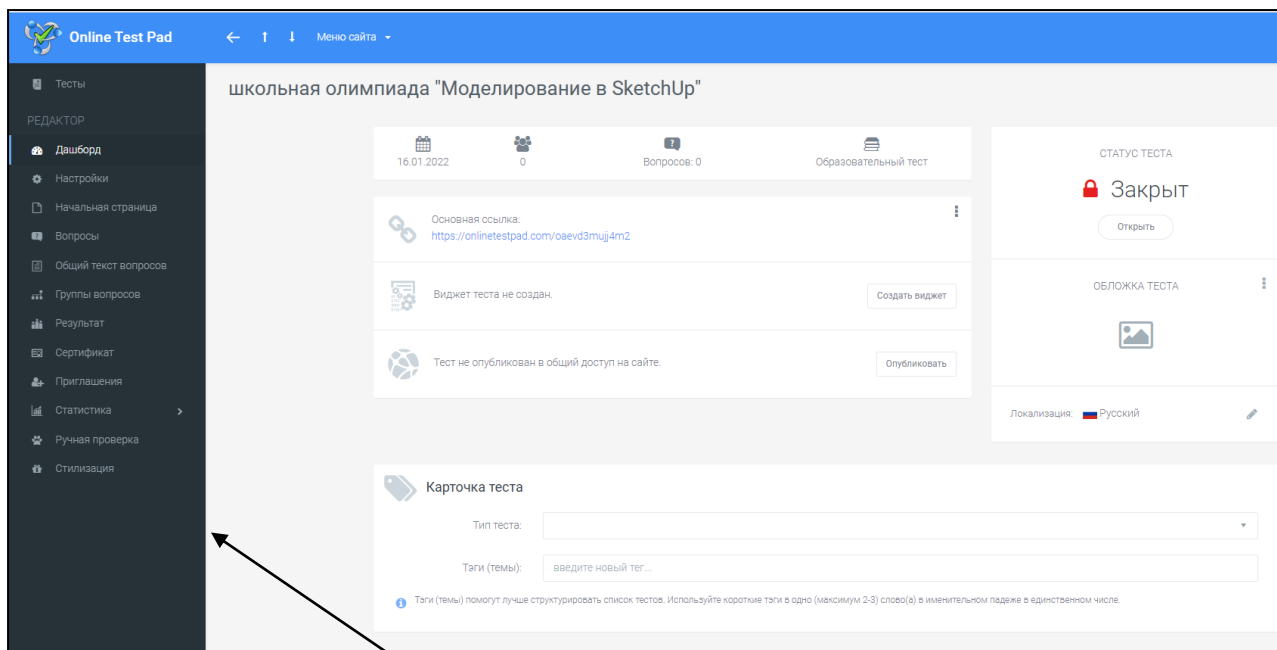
Online Test Pad

Меню сайта

Тесты

РЕДАКТОР

Дашборд

Настройки

Начальная страница

Вопросы

Общий текст вопросов

Группы вопросов

Результат

Сертификат

Приглашения

Статистика

Ручная проверка

Стилизация

школьная олимпиада "Моделирование в SketchUp"

16.01.2022

0

Вопросов: 0

Образовательный тест

Основная ссылка:
https://onlinetestpad.com/oaevd3mujj4m2

Виджет теста не создан.

Создать виджет

Тест не опубликован в общий доступ на сайте.

Опубликовать

СТАТУС ТЕСТА

Закрыт

Открыть

ОБЛОЖКА ТЕСТА

Локализация: Русский

Карточка теста

Тип теста:

Тэги (темы):

введите новый тег...

Тэги (темы) помогут лучше структурировать список тестов. Используйте короткие тэги в одно (максимум 2-3) слово(а) в именительном падеже в единственном числе.